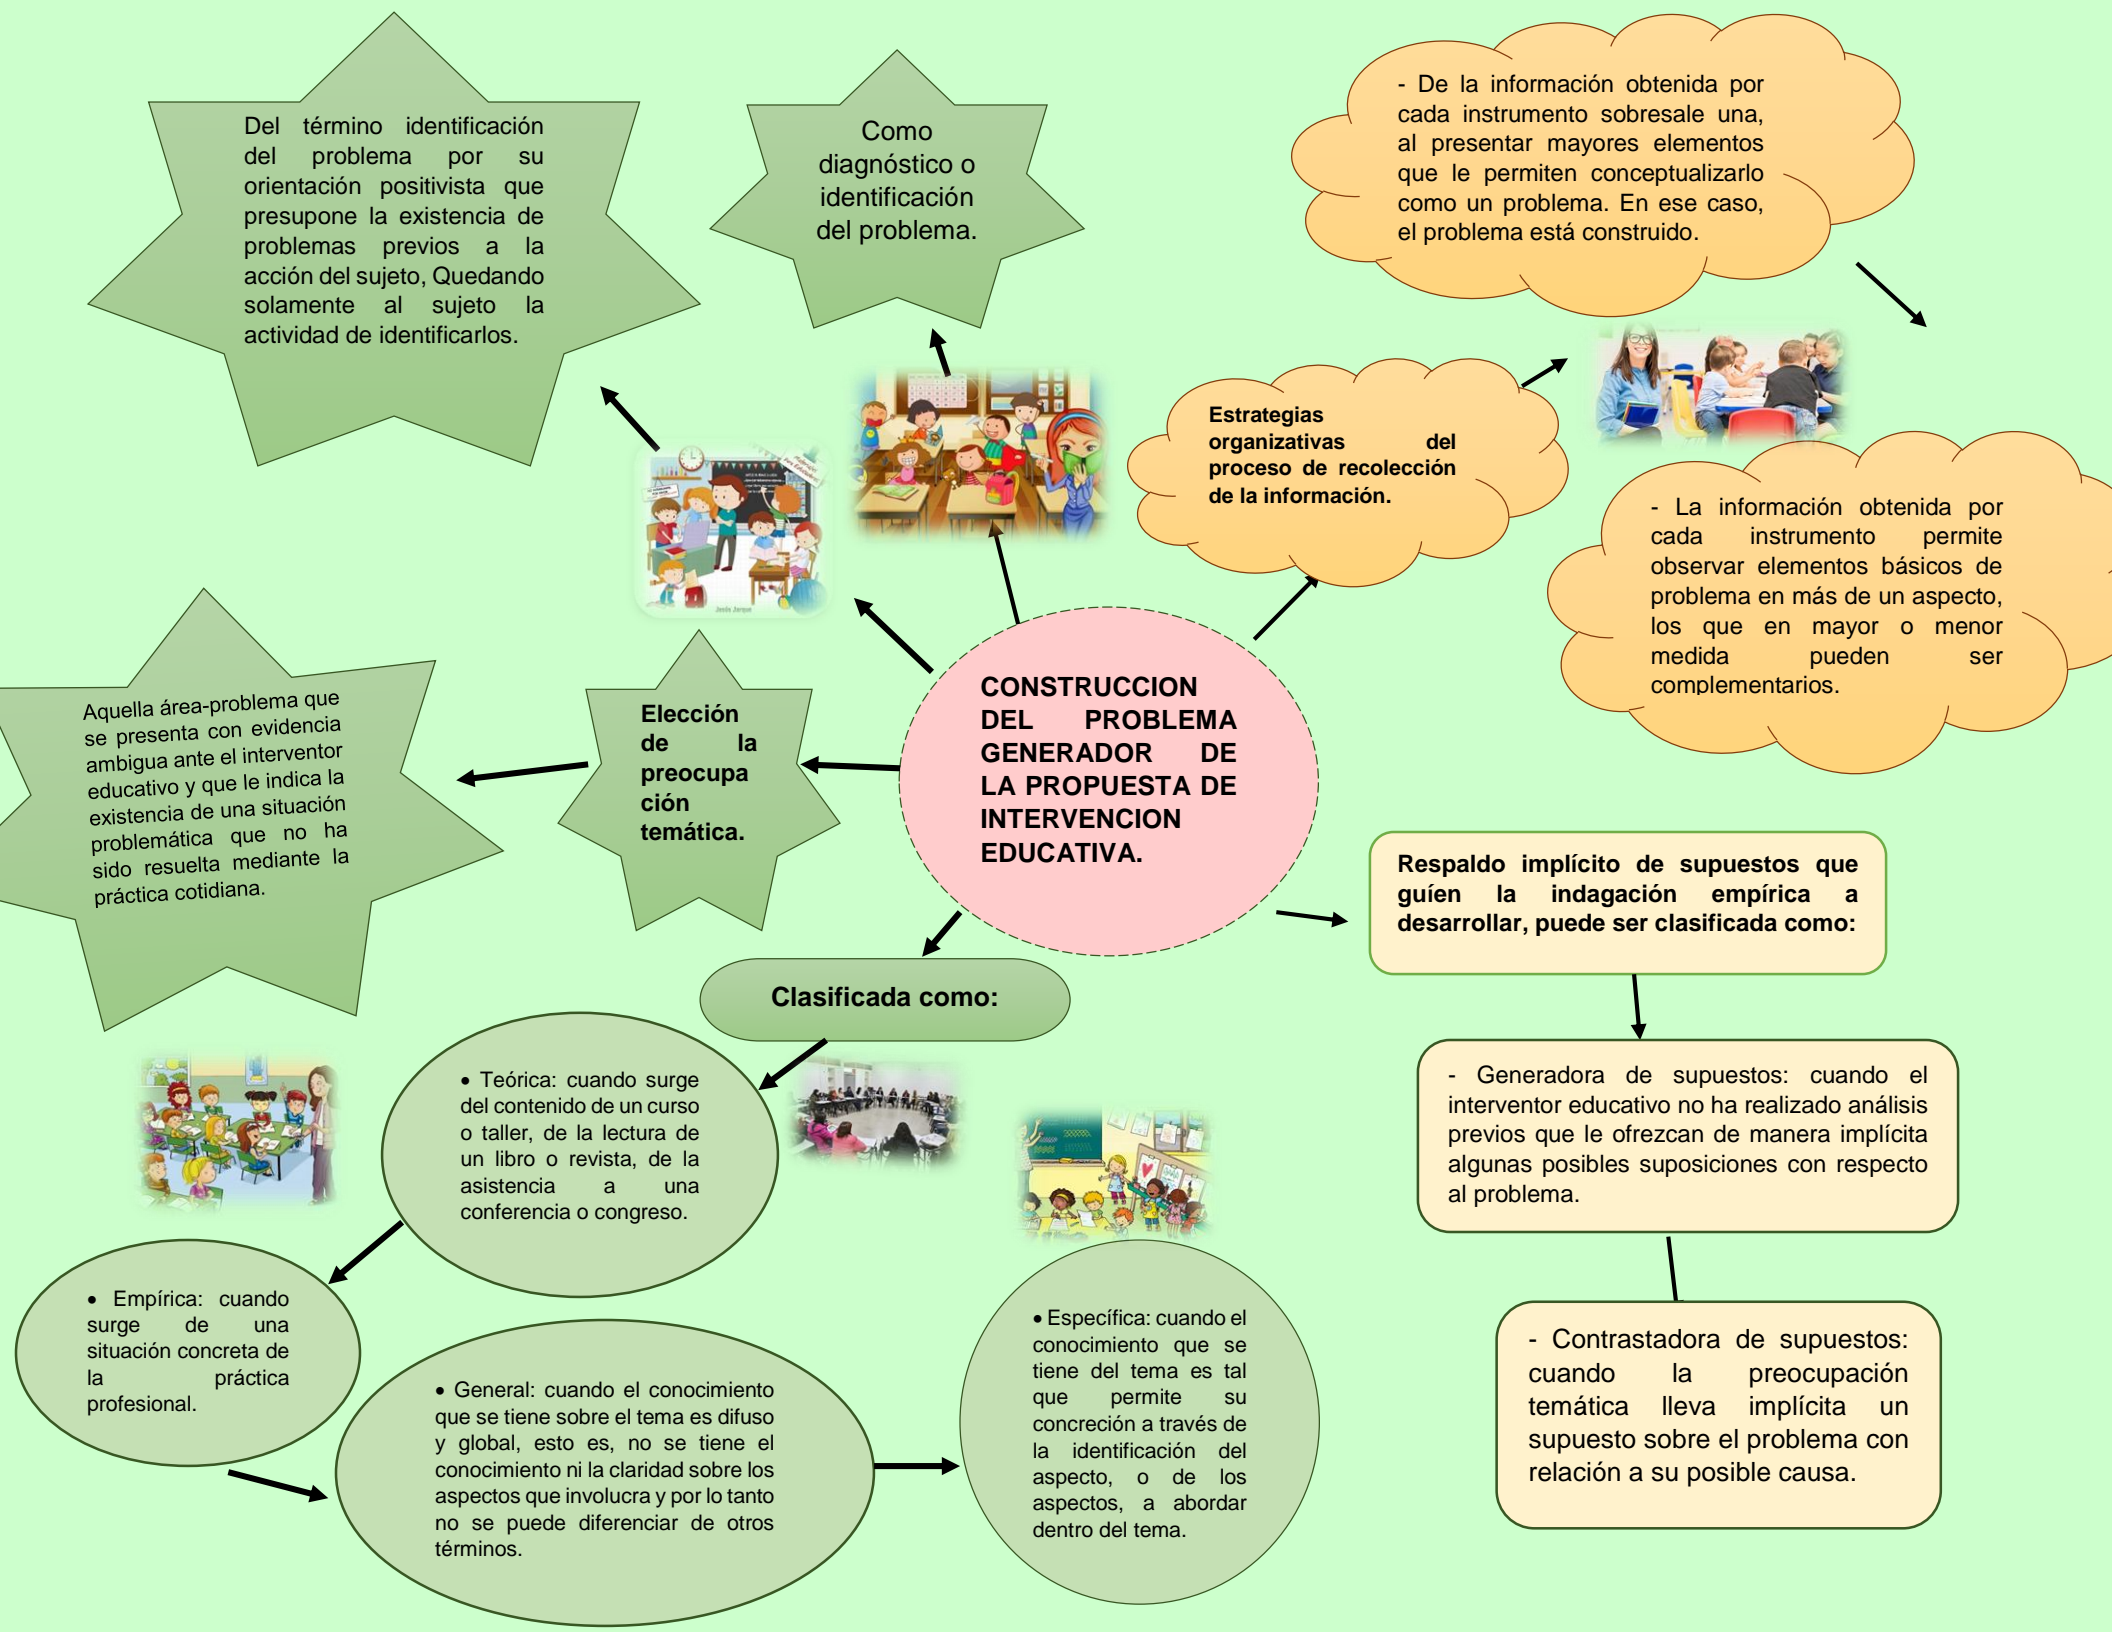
Del término identificación del problema por su orientación positivista que presupone la existencia de problemas previos a la acción del sujeto, Quedando solamente al sujeto la actividad de identificarlos.

Como diagnóstico o identificación del problema.

- De la información obtenida por cada instrumento sobresale una, al presentar mayores elementos que le permiten conceptualizarlo como un problema. En ese caso, el problema está construido.

Estrategias organizativas del proceso de recolección de la información.

- La información obtenida por cada instrumento permite observar elementos básicos de problema en más de un aspecto, los que en mayor o menor medida pueden ser complementarios.

Aquella área-problema que se presenta con evidencia ambigua ante el interventor educativo y que le indica la existencia de una situación problemática que no ha sido resuelta mediante la práctica cotidiana.

Elección de la preocupación temática.

CONSTRUCCION DEL PROBLEMA GENERADOR DE LA PROPUESTA DE INTERVENCION EDUCATIVA.

Respaldo implícito de supuestos que guíen la indagación empírica a desarrollar, puede ser clasificada como:

Clasificada como:

• Teórica: cuando surge del contenido de un curso o taller, de la lectura de un libro o revista, de la asistencia a una conferencia o congreso.

- Generadora de supuestos: cuando el interventor educativo no ha realizado análisis previos que le ofrezcan de manera implícita algunas posibles suposiciones con respecto al problema.

• Empírica: cuando surge de una situación concreta de la práctica profesional.

• General: cuando el conocimiento que se tiene sobre el tema es difuso y global, esto es, no se tiene el conocimiento ni la claridad sobre los aspectos que involucra y por lo tanto no se puede diferenciar de otros términos.

• Específica: cuando el conocimiento que se tiene del tema es tal que permite su concreción a través de la identificación del aspecto, o de los aspectos, a abordar dentro del tema.

- Contrastadora de supuestos: cuando la preocupación temática lleva implícita un supuesto sobre el problema con relación a su posible causa.